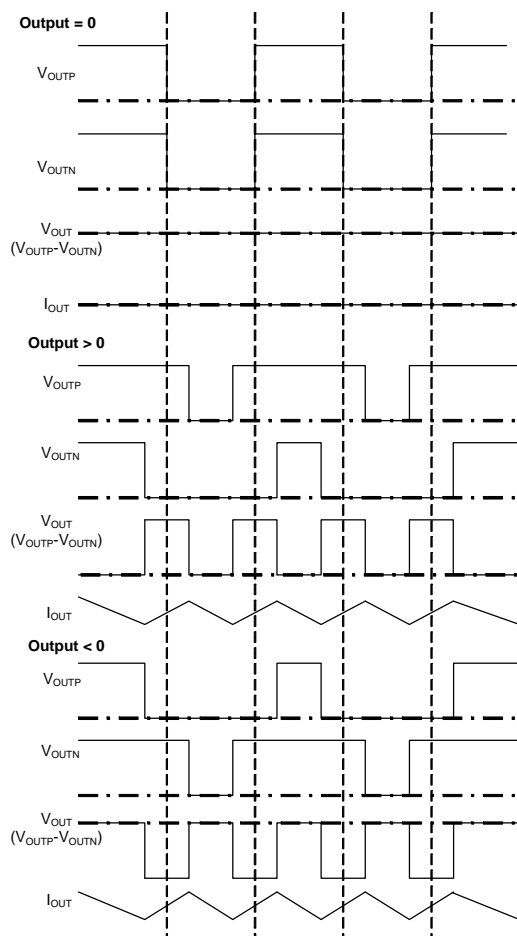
Output = 0

$V_{OUTP}$

$V_{OUTN}$

$V_{OUT}$ ($V_{OUTP}$-$V_{OUTN}$)

$I_{OUT}$

Output > 0

$V_{OUTP}$

$V_{OUTN}$

$V_{OUT}$ ($V_{OUTP}$-$V_{OUTN}$)

$I_{OUT}$

Output < 0

$V_{OUTP}$

$V_{OUTN}$

$V_{OUT}$ ($V_{OUTP}$-$V_{OUTN}$)

$I_{OUT}$